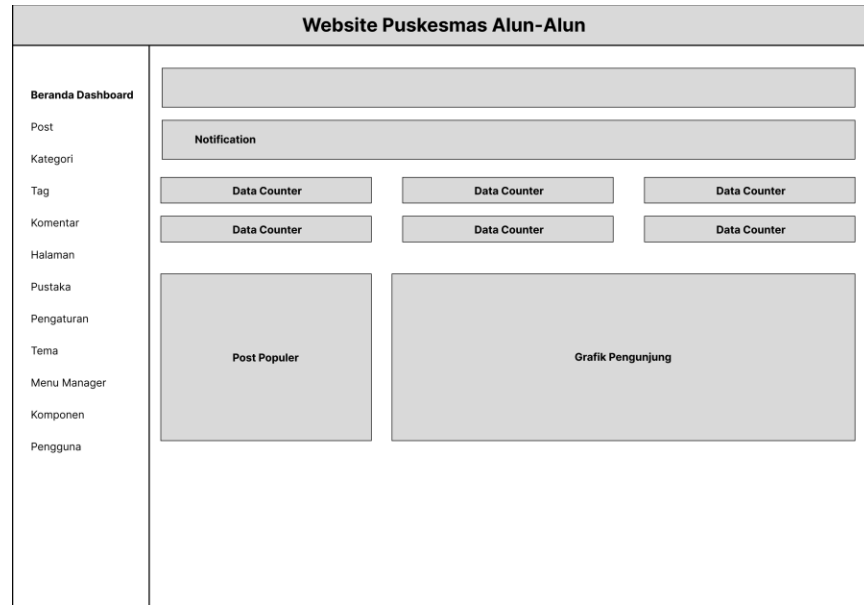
Website Puskesmas Alun-Alun

Beranda Dashboard
Post
Kategori
Tag
Komentar
Halaman
Pustaka
Pengaturan
Tema
Menu Manager
Komponen
Pengguna

Notification

Data Counter
Data Counter
Data Counter
Data Counter
Data Counter
Data Counter

Post Populer

Grafik Pengunjung